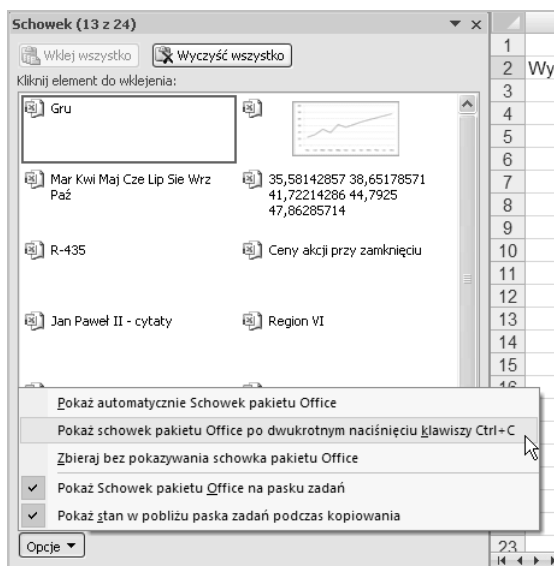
Schowek (13 z 24)

Wklej wszystko
Wyczyść wszystko

Kliknij element do wklejenia:

Gru

Mar Kwi Maj Cze Lip Sie Wrz Paź

35,58142857 38,65178571 41,72214286 44,7925 47,86285714

R-435

Ceny akcji przy zamknięciu

Jan Paweł II - cytaty

Region VI

Pokaż automatycznie Schowek pakietu Office
Pokaż schowek pakietu Office po dwukrotnym naciśnięciu klawiszy Ctrl+C
Zbieraj bez pokazywania schowka pakietu Office
✓ Pokaż Schowek pakietu Office na pasku zadań
✓ Pokaż stan w pobliżu paska zadań podczas kopiowania

Opcje

1
2 Wy
3
4
5
6
7
8
9
10
11
12
13
14
15
16
23